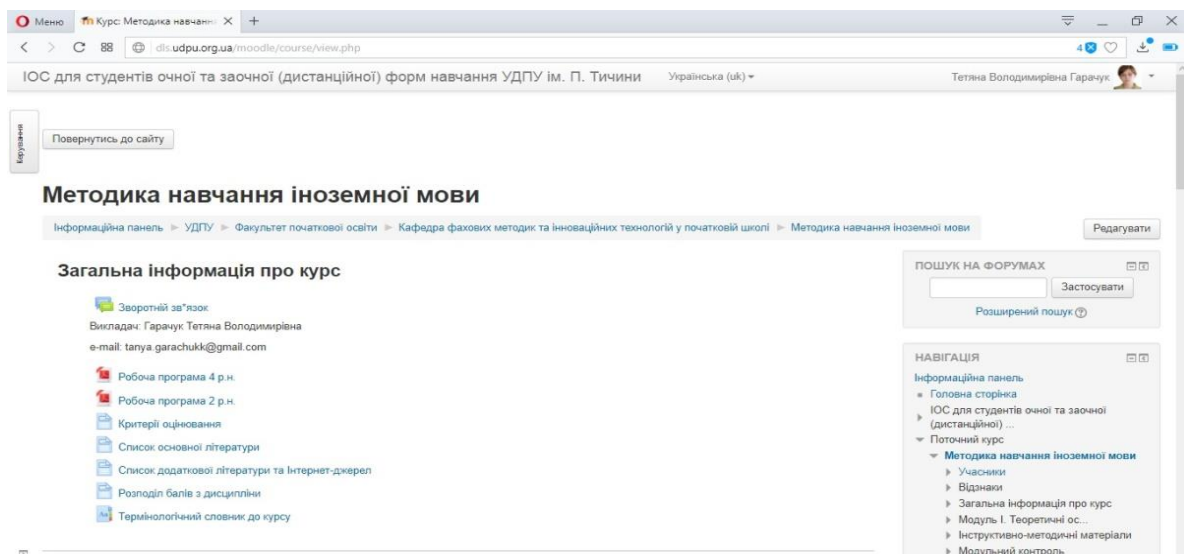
Меню | Курс: Методика навчанн | +

dls.udpu.org.ua/moodle/course/view.php

4

ІОС для студентів очної та заочної (дистанційної) форм навчання УДПУ ім. П. Тичини Українська (uk) ▾ Тетяна Володимирівна Гарачук

Керування

Повернутись до сайту

Методика навчання іноземної мови

Інформаційна панель ► УДПУ ► Факультет початкової освіти ► Кафедра фахових методик та інноваційних технологій у початковій школі ► Методика навчання іноземної мови

Редагувати

Загальна інформація про курс

Зворотній зв"язок

Викладач: Гарачук Тетяна Володимирівна

e-mail: tanya.garachukk@gmail.com

Робоча програма 4 р.н.

Робоча програма 2 р.н.

Критерії оцінювання

Список основної літератури

Список додаткової літератури та Інтернет-джерел

Розподіл балів з дисципліни

Термінологічний словник до курсу

ПОШУК НА ФОРУМАХ

Застосувати

Розширений пошук

НАВІГАЦІЯ

Інформаційна панель

Головна сторінка

ІОС для студентів очної та заочної (дистанційної) ...

Поточний курс

Методика навчання іноземної мови

Учасники

Відзнаки

Загальна інформація про курс

Модуль І. Теоретичні ос...

Інструктивно-методичні матеріали

Модульний контроль